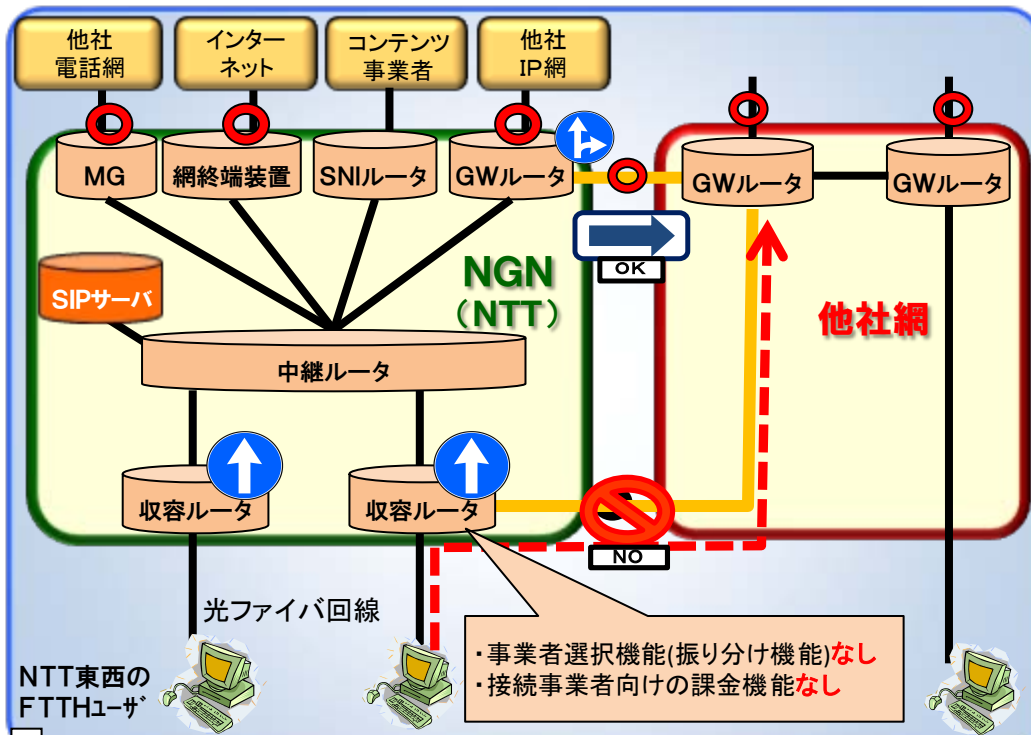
他社電話網

インターネット

コンテンツ事業者

他社IP網

MG

網終端装置

SNIルータ

GWルータ

GWルータ

GWルータ

OK

NGN
（NTT）

他社網

SIPサーバ

中継ルータ

収容ルータ

収容ルータ

NO

光ファイバ回線

・事業者選択機能(振り分け機能)なし
・接続事業者向けの課金機能なし

NTT東西のFTTHﾕｰｻﾞ